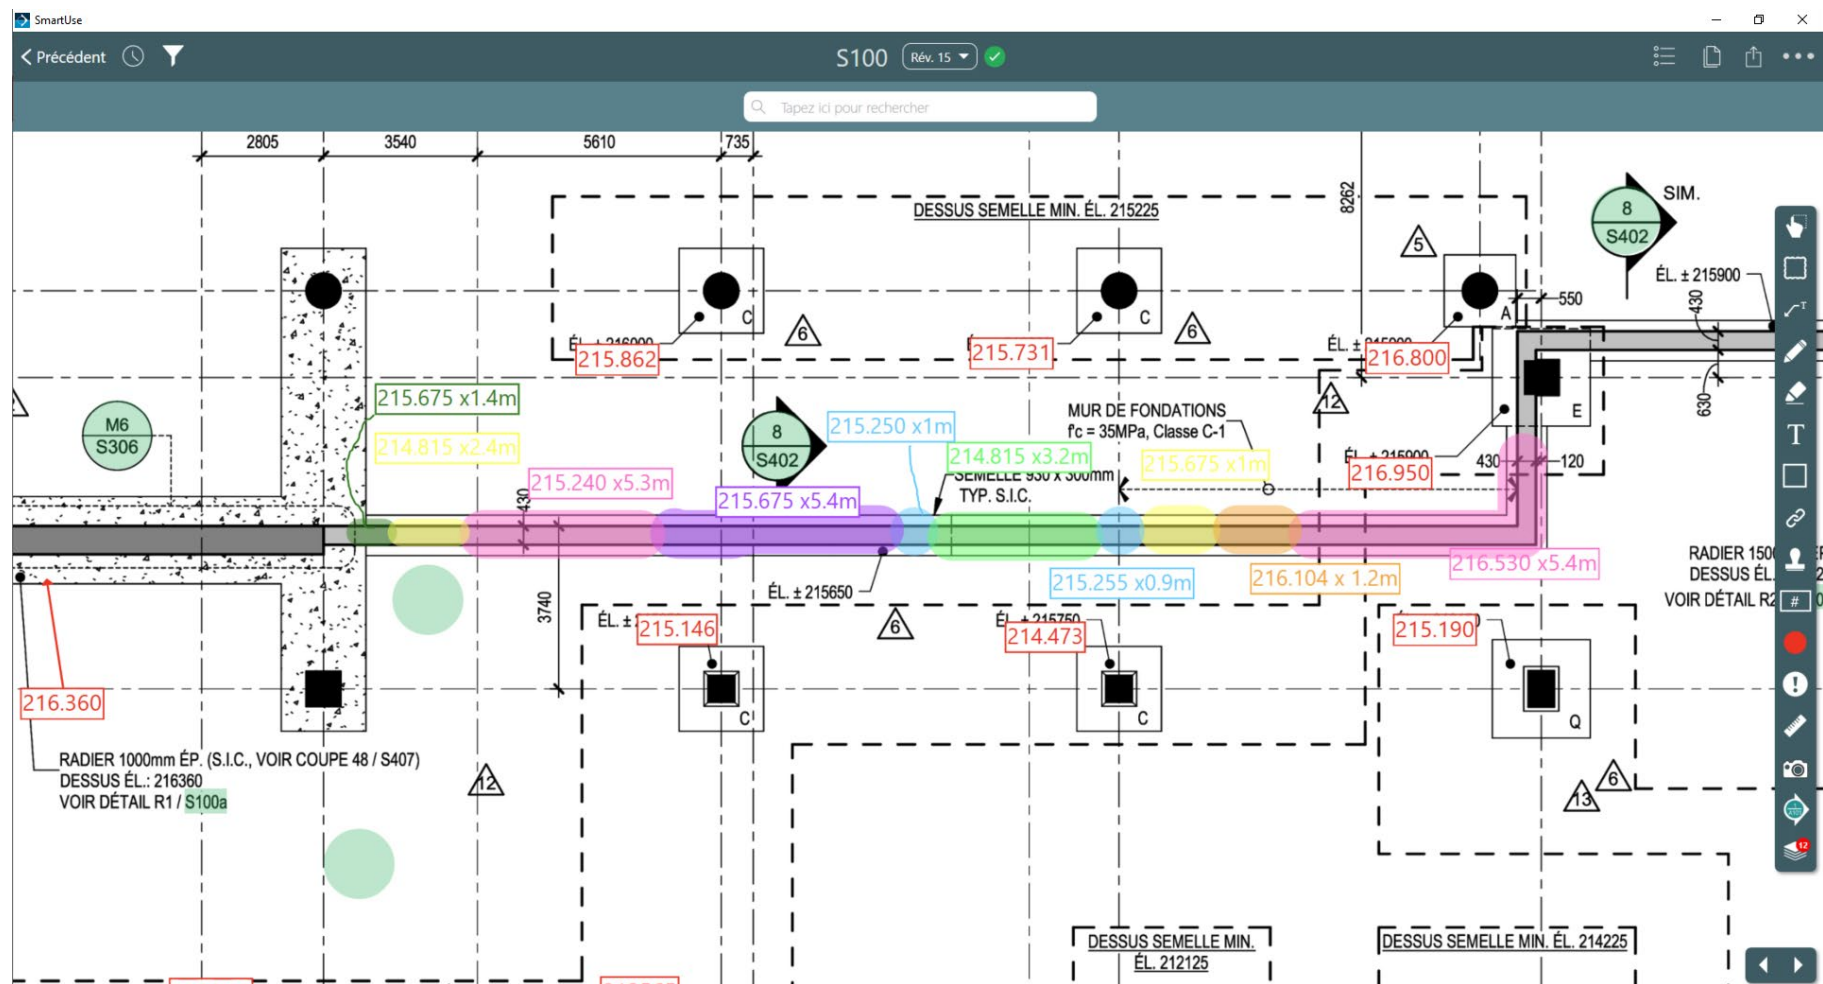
SmartUse

Précédent

S100 Rév. 15

Tapez ici pour rechercher

2805 3540 5610 735

8262

DESSUS SEMELLE MIN. ÉL. 215225

SIM.

8
S402

ÉL. ± 215900

5

550

430

C 6

ÉL. ± 216000
215.862

C 6

215.731

A

ÉL. ± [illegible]
216.800

630

E

M6
S306

215.675 x1.4m

214.815 x2.4m

8
S402

215.250 x1m

MUR DE FONDATIONS
f'c = 35MPa, Classe C-1

12

214.815 x3.2m

SEMELLE 930 x 300mm
TYP. S.I.C.

215.675 x1m

ÉL. ± 215900
216.950

430 120

215.240 x5.3m

430

215.675 x5.4m

216.530 x5.4m

RADIER 150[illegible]
DESSUS ÉL.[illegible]
VOIR DÉTAIL R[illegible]

215.255 x0.9m

216.104 x 1.2m

ÉL. ± 215650

3740

6

ÉL. ± 215.146

ÉL. ± 215750
214.473

215.190

216.360

C

C

Q

RADIER 1000mm ÉP. (S.I.C., VOIR COUPE 48 / S407)
DESSUS ÉL.: 216360
VOIR DÉTAIL R1 / S100a

12

13 6

DESSUS SEMELLE MIN.
ÉL. 212125

DESSUS SEMELLE MIN. ÉL. 214225

T

#

12